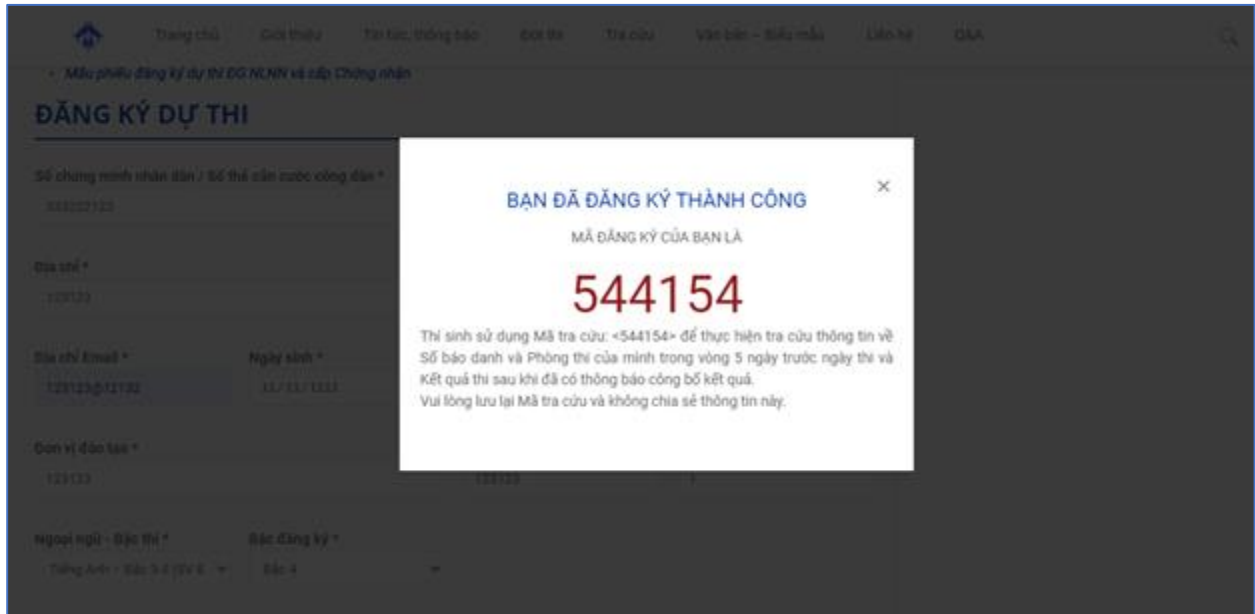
Trang chủ Giới thiệu Tin tức, thông báo Đợi thi Tra cứu Văn bản - Biểu mẫu Liên hệ Q&A

- Mẫu phiếu đăng ký dự thi ĐG NLNN và cấp Chứng nhận

ĐĂNG KÝ DỰ THI

Số chứng minh nhân dân / Số thẻ căn cước công dân *
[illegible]

Địa chỉ *
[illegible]

Địa chỉ Email *
123123@12132

Ngày sinh *
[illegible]

Đơn vị đào tạo *
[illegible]

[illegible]

Ngoại ngữ - Bậc thi *
- Tiếng Anh - Bậc 3-5 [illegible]

Bậc đăng ký *
Bậc 4

BẠN ĐÃ ĐĂNG KÝ THÀNH CÔNG

×

MÃ ĐĂNG KÝ CỦA BẠN LÀ

544154

Thí sinh sử dụng Mã tra cứu: <544154> để thực hiện tra cứu thông tin về Số báo danh và Phòng thi của mình trong vòng 5 ngày trước ngày thi và Kết quả thi sau khi đã có thông báo công bố kết quả.
Vui lòng lưu lại Mã tra cứu và không chia sẻ thông tin này.